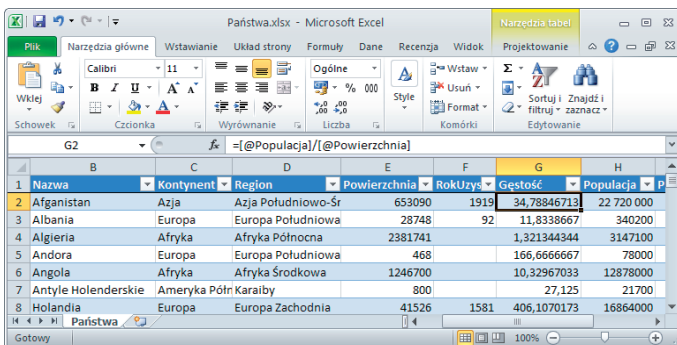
Państwa.xlsx - Microsoft Excel

Narzędzia tabel

Plik | Narzędzia główne | Wstawianie | Układ strony | Formuły | Dane | Recenzja | Widok | Projektowanie

Wklej | Calibri | 11 | Ogólne | Style | Wstaw | Usuń | Format | Sortuj i filtruj | Znajdź i zaznacz

Schowek | Czcionka | Wyrównanie | Liczba | Komórki | Edytowanie

G2 | $f_x$ | =[@Populacja]/[@Powierzchnia]

| | B | C | D | E | F | G | H |
|---|---|---|---|---|---|---|---|
| 1 | Nazwa | Kontynent | Region | Powierzchnia | RokUzys | Gęstość | Populacja |
| 2 | Afganistan | Azja | Azja Południowo-Śr | 653090 | 1919 | 34,78846713 | 22 720 000 |
| 3 | Albania | Europa | Europa Południowa | 28748 | 92 | 11,8338667 | 340200 |
| 4 | Algieria | Afryka | Afryka Północna | 2381741 | | 1,321344344 | 3147100 |
| 5 | Andora | Europa | Europa Południowa | 468 | | 166,6666667 | 78000 |
| 6 | Angola | Afryka | Afryka Środkowa | 1246700 | | 10,32967033 | 12878000 |
| 7 | Antyle Holenderskie | Ameryka Półn | Karaiby | 800 | | 27,125 | 21700 |
| 8 | Holandia | Europa | Europa Zachodnia | 41526 | 1581 | 406,1070173 | 16864000 |

Państwa

Gotowy | 100%